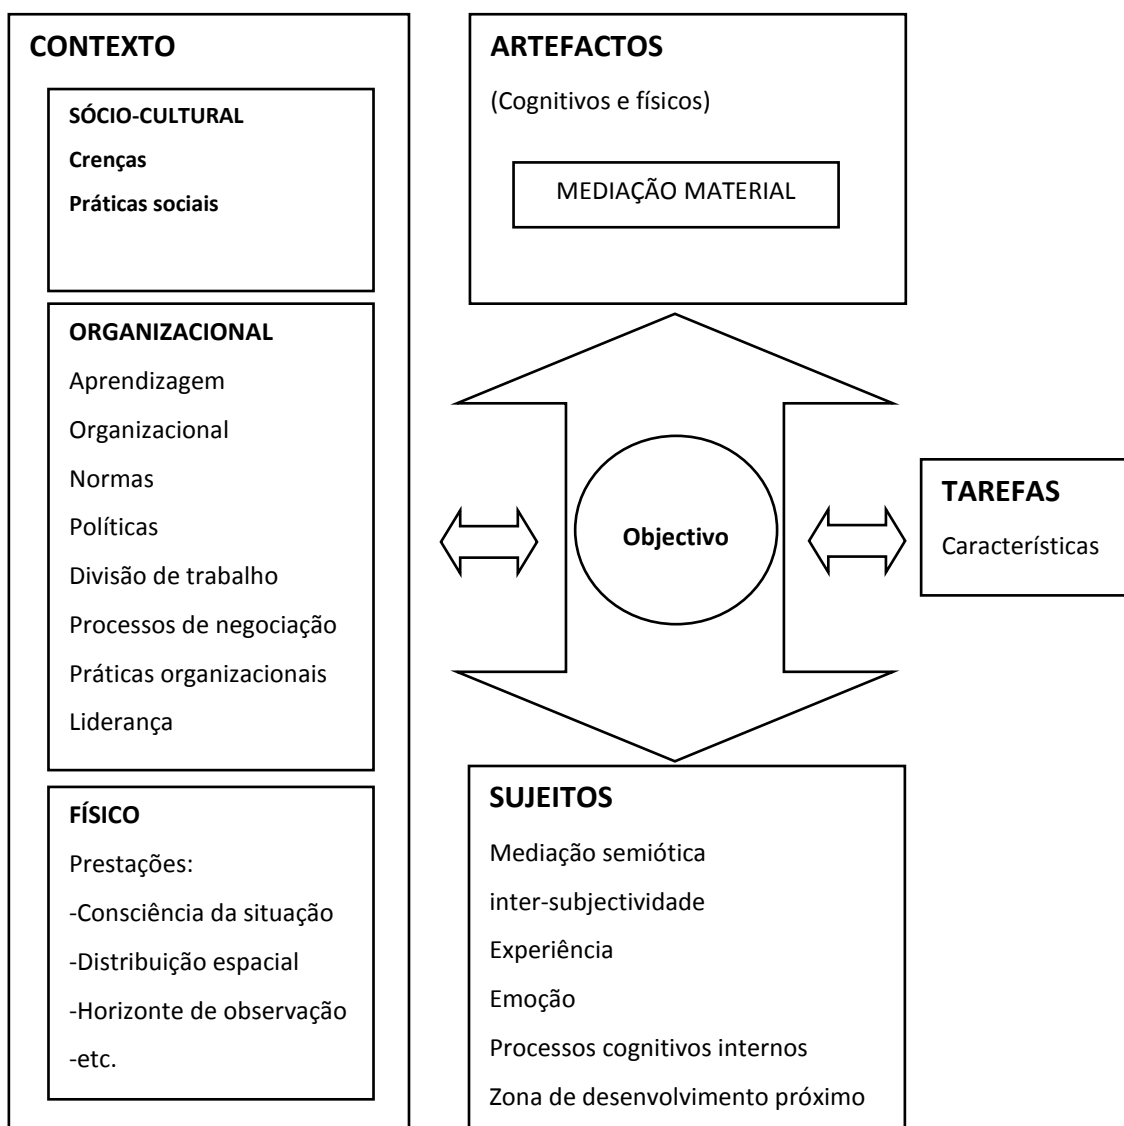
CONTEXTO

SÓCIO-CULTURAL

Crenças

Práticas sociais

ORGANIZACIONAL

Aprendizagem

Organizacional

Normas

Políticas

Divisão de trabalho

Processos de negociação

Práticas organizacionais

Liderança

FÍSICO

Prestações:

-Consciência da situação

-Distribuição espacial

-Horizonte de observação

-etc.

ARTEFACTOS

(Cognitivos e físicos)

MEDIAÇÃO MATERIAL

Objectivo

TAREFAS

Características

SUJEITOS

Mediação semiótica

inter-subjectividade

Experiência

Emoção

Processos cognitivos internos

Zona de desenvolvimento próximo